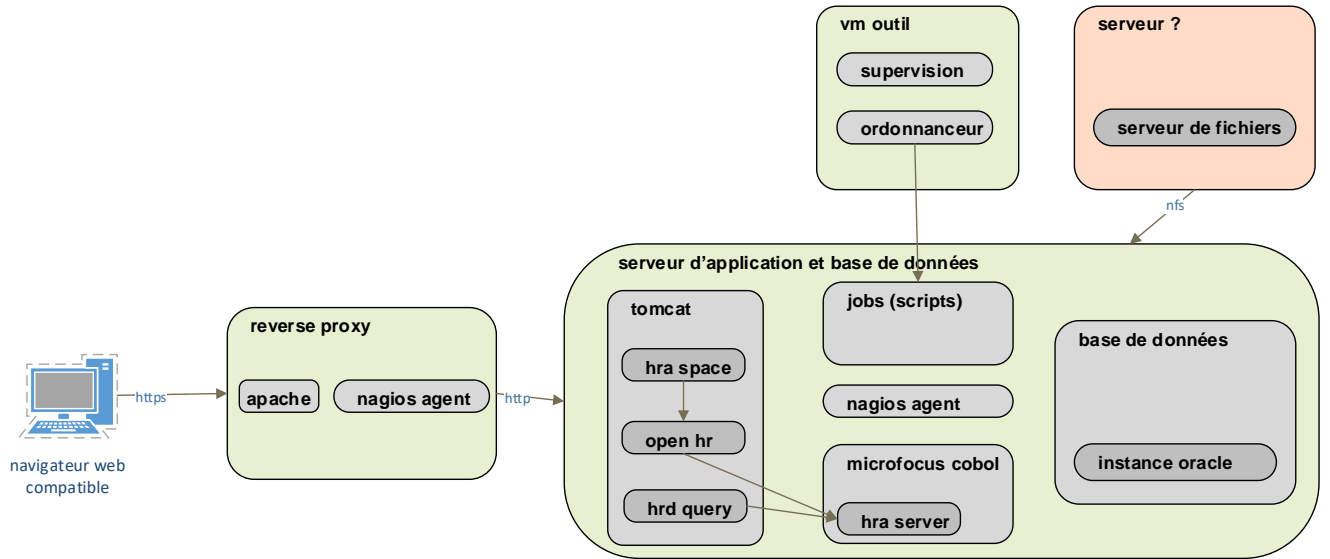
vm outil

supervision

ordonnanceur

serveur ?

serveur de fichiers

nfs

serveur d'application et base de données

tomcat

jobs (scripts)

base de données

reverse proxy

hra space

apache

nagios agent

https

http

nagios agent

open hr

microfocus cobol

instance oracle

navigateur web compatible

hrd query

hra server